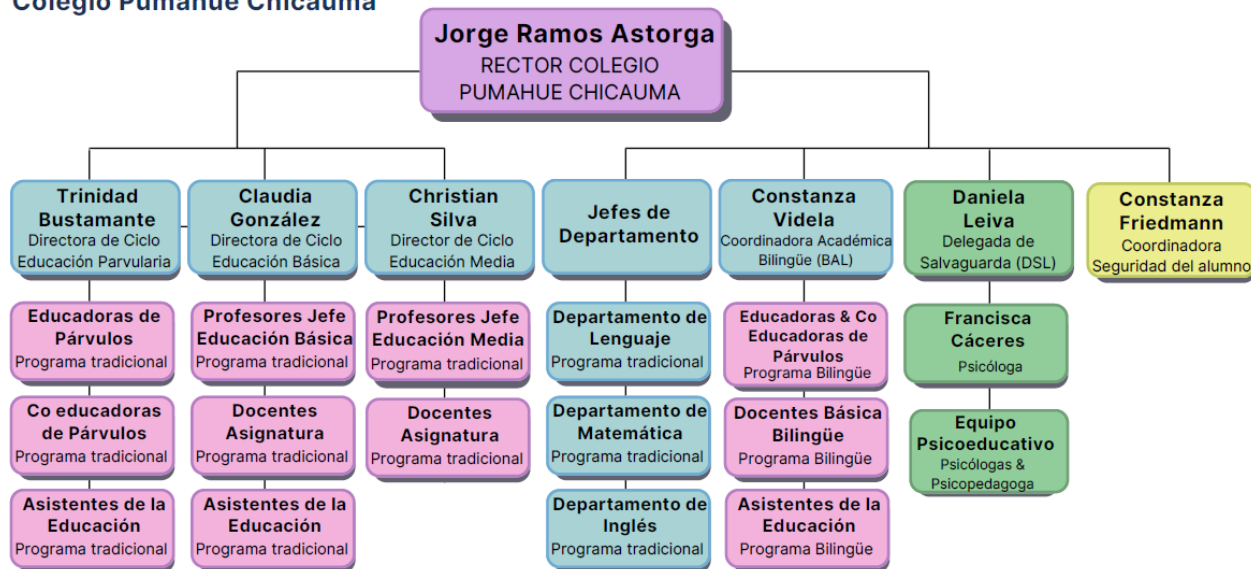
Colegio Pumahue Chicauma

Jorge Ramos Astorga
RECTOR COLEGIO PUMAHUE CHICAUMA

Trinidad Bustamante
Directora de Ciclo Educación Parvularia

Claudia González
Directora de Ciclo Educación Básica

Christian Silva
Director de Ciclo Educación Media

Jefes de Departamento

Constanza Videla
Coordinadora Académica Bilingüe (BAL)

Daniela Leiva
Delegada de Salvaguarda (DSL)

Constanza Friedmann
Coordinadora Seguridad del alumno

Educadoras de Párvulos
Programa tradicional

Co educadoras de Párvulos
Programa tradicional

Asistentes de la Educación
Programa tradicional

Profesores Jefe Educación Básica
Programa tradicional

Docentes Asignatura
Programa tradicional

Asistentes de la Educación
Programa tradicional

Profesores Jefe Educación Media
Programa tradicional

Docentes Asignatura
Programa tradicional

Departamento de Lenguaje
Programa tradicional

Departamento de Matemática
Programa tradicional

Departamento de Inglés
Programa tradicional

Educadoras & Co Educadoras de Párvulos
Programa Bilingüe

Docentes Básica Bilingüe
Programa Bilingüe

Asistentes de la Educación
Programa Bilingüe

Francisca Cáceres
Psicóloga

Equipo Psicoeducativo
Psicólogas & Psicopedagoga